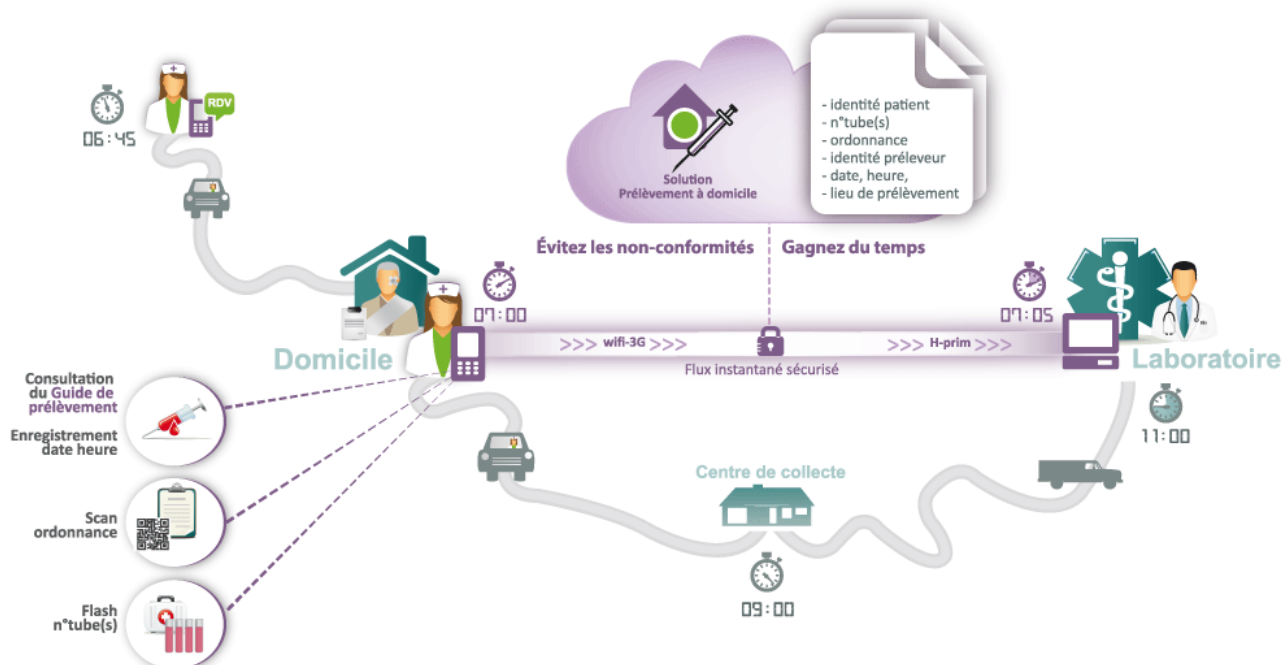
06:45

RDV

Solution
Prélèvement à domicile

- identité patient
- n°tube(s)
- ordonnance
- identité préleveur
- date, heure,
- lieu de prélèvement

Évitez les non-conformités

Gagnez du temps

07:00

07:05

Domicile

>>> wifi-3G >>>

>>> H-prim >>>

Flux instantané sécurisé

Laboratoire

11:00

Consultation du Guide de prélèvement

Enregistrement date heure

Scan ordonnance

Flash n°tube(s)

Centre de collecte

09:00